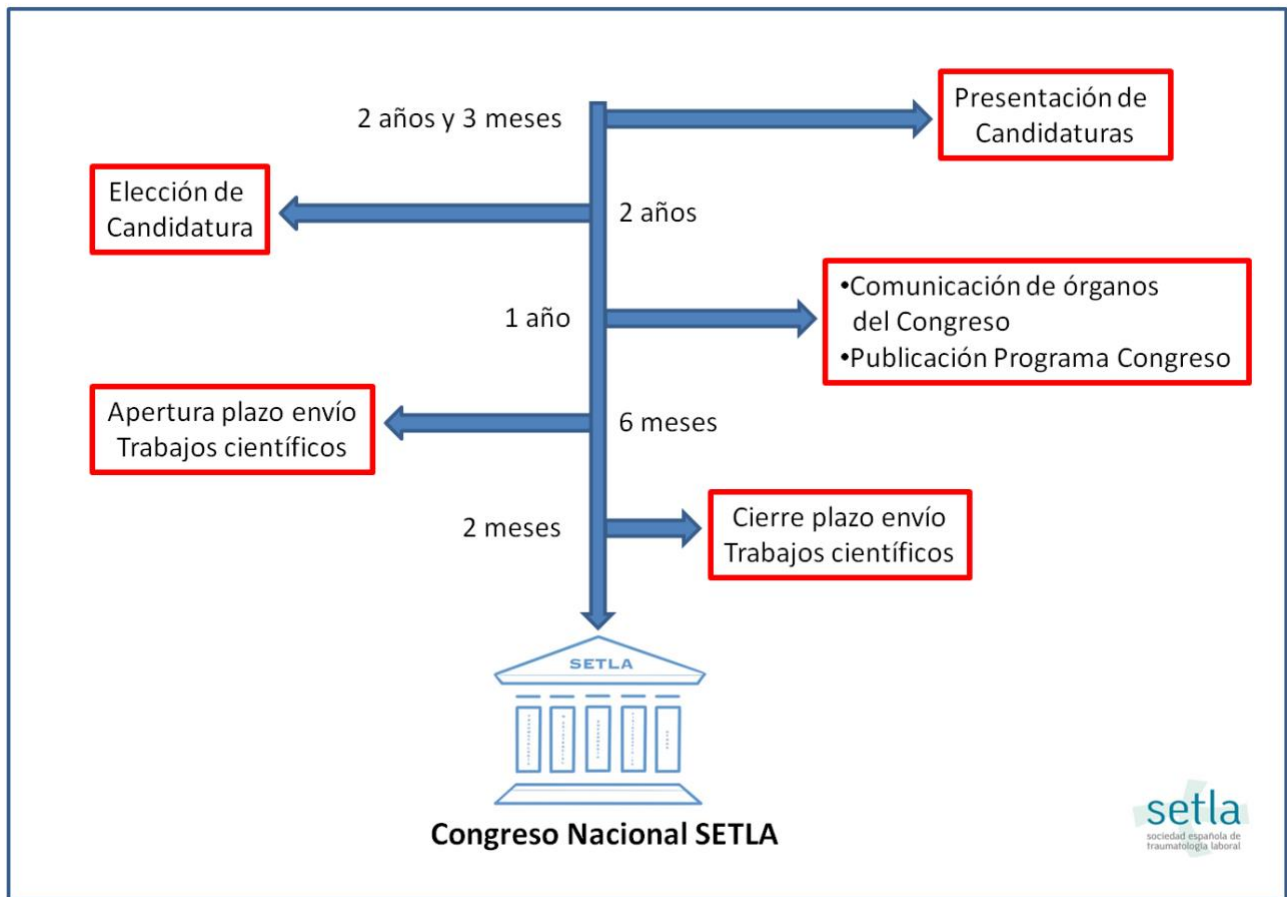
2 años y 3 meses

Presentación de Candidaturas

Elección de Candidatura

2 años

1 año

•Comunicación de órganos del Congreso
•Publicación Programa Congreso

Apertura plazo envío Trabajos científicos

6 meses

2 meses

Cierre plazo envío Trabajos científicos

SETLA

Congreso Nacional SETLA

setla
sociedad española de traumatología laboral